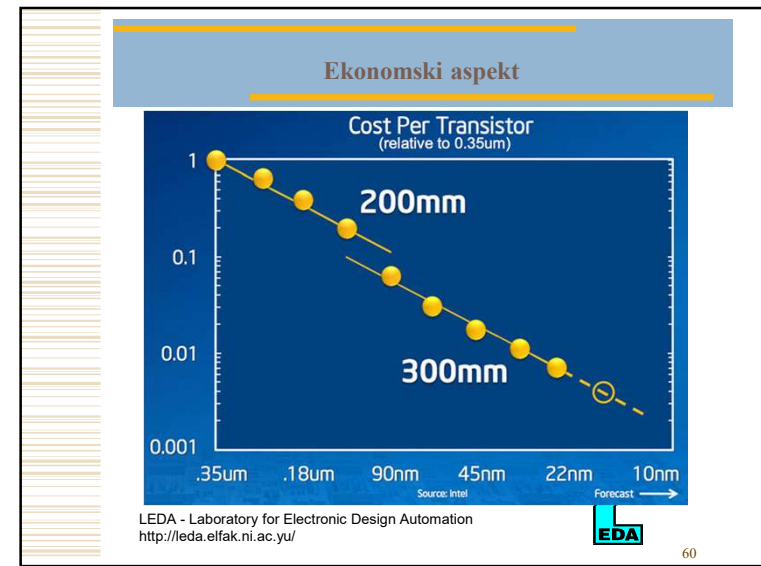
Ekonomski aspekt

Cost Per Transistor
(relative to 0.35um)

1
0.1
0.01
0.001

200mm
300mm

.35um .18um 90nm 45nm 22nm 10nm

Source: Intel
Forecast

LEDA - Laboratory for Electronic Design Automation
http://leda.elfak.ni.ac.yu/

EDA

60